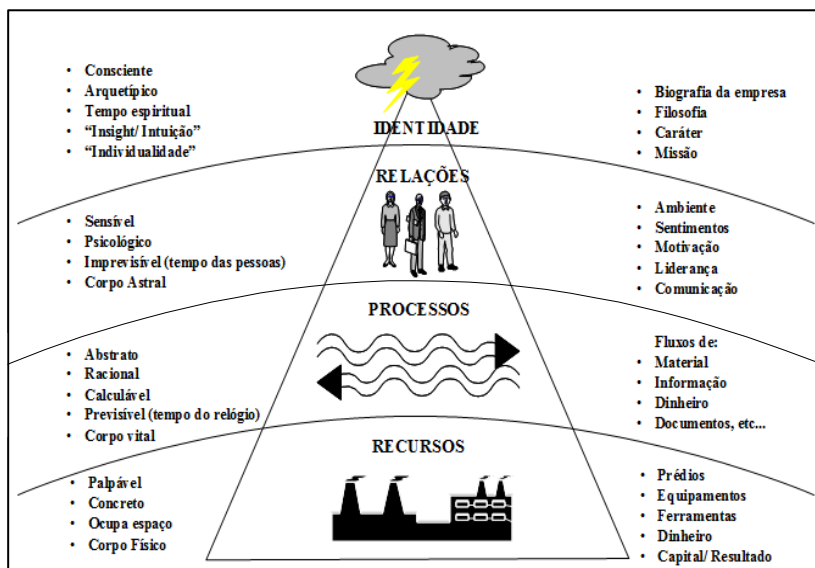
- Consciente
- Arquetípico
- Tempo espiritual
- "Insight/ Intuição"
- "Individualidade"

IDENTIDADE

- Biografia da empresa
- Filosofia
- Caráter
- Missão

RELAÇÕES

- Sensível
- Psicológico
- Imprevisível (tempo das pessoas)
- Corpo Astral

- Ambiente
- Sentimentos
- Motivação
- Liderança
- Comunicação

PROCESSOS

- Abstrato
- Racional
- Calculável
- Previsível (tempo do relógio)
- Corpo vital

Fluxos de:
- Material
- Informação
- Dinheiro
- Documentos, etc...

RECURSOS

- Palpável
- Concreto
- Ocupa espaço
- Corpo Físico

- Prédios
- Equipamentos
- Ferramentas
- Dinheiro
- Capital/ Resultado